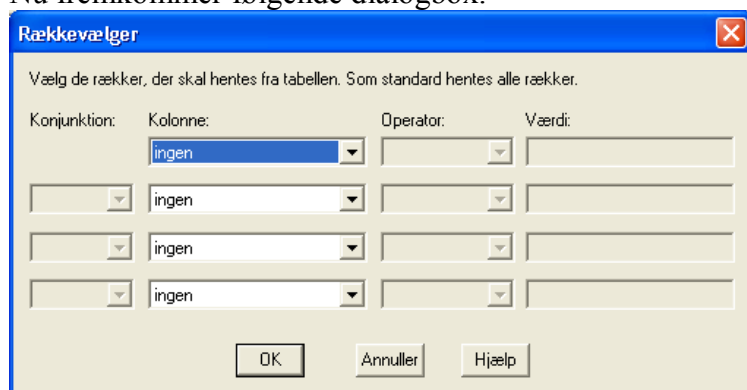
Nu fremkommer følgende dialogbox:

Rækkevælger

Vælg de rækker, der skal hentes fra tabellen. Som standard hentes alle rækker.

| Konjunktion: | Kolonne: | Operator: | Værdi: |
|---|---|---|---|
| | ingen | | |
| | ingen | | |
| | ingen | | |
| | ingen | | |

OK Annuller Hjælp